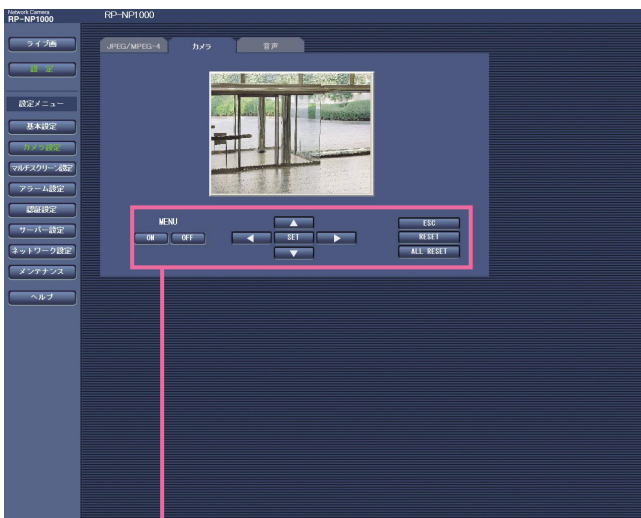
Network Camera
RP-NP1000

RP-NP1000

ライブ画

設定

設定メニュー

基本設定

カメラ設定

マルチスクリーン設定

アラーム設定

認証設定

サーバー設定

ネットワーク設定

メンテナンス

ヘルプ

JPEG/MPEG-4

カメラ

音声

MENU

ON

OFF

▲

◀

SET

▶

▼

ESC

RESET

ALL RESET